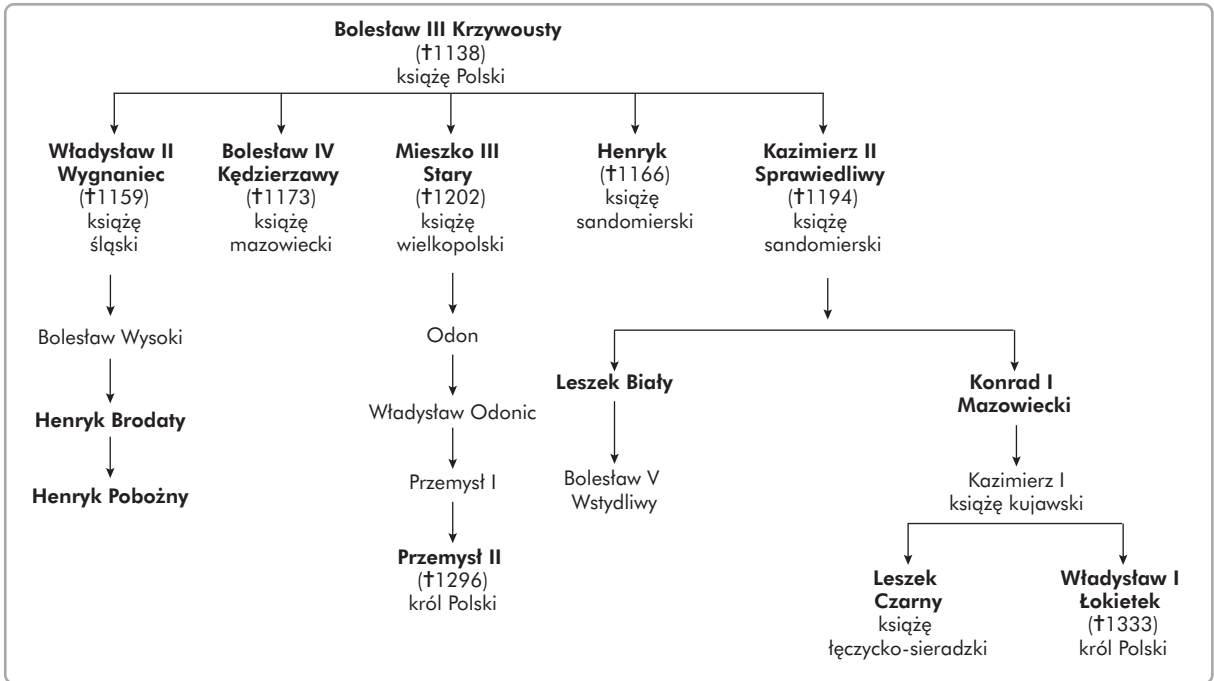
Bolesław III Krzywousty
(†1138)
książę Polski

Władysław II Wygnaniec
(†1159)
książę śląski

Bolesław IV Kędzierzawy
(†1173)
książę mazowiecki

Mieszko III Stary
(†1202)
książę wielkopolski

Henryk
(†1166)
książę sandomierski

Kazimierz II Sprawiedliwy
(†1194)
książę sandomierski

Bolesław Wysoki

Henryk Brodaty

Henryk Pobożny

Odon

Władysław Odonic

Przemysł I

Przemysł II
(†1296)
król Polski

Leszek Biały

Bolesław V Wstydliwy

Konrad I Mazowiecki

Kazimierz I
książę kujawski

Leszek Czarny
książę łęczycko-sieradzki

Władysław I Łokietek
(†1333)
król Polski